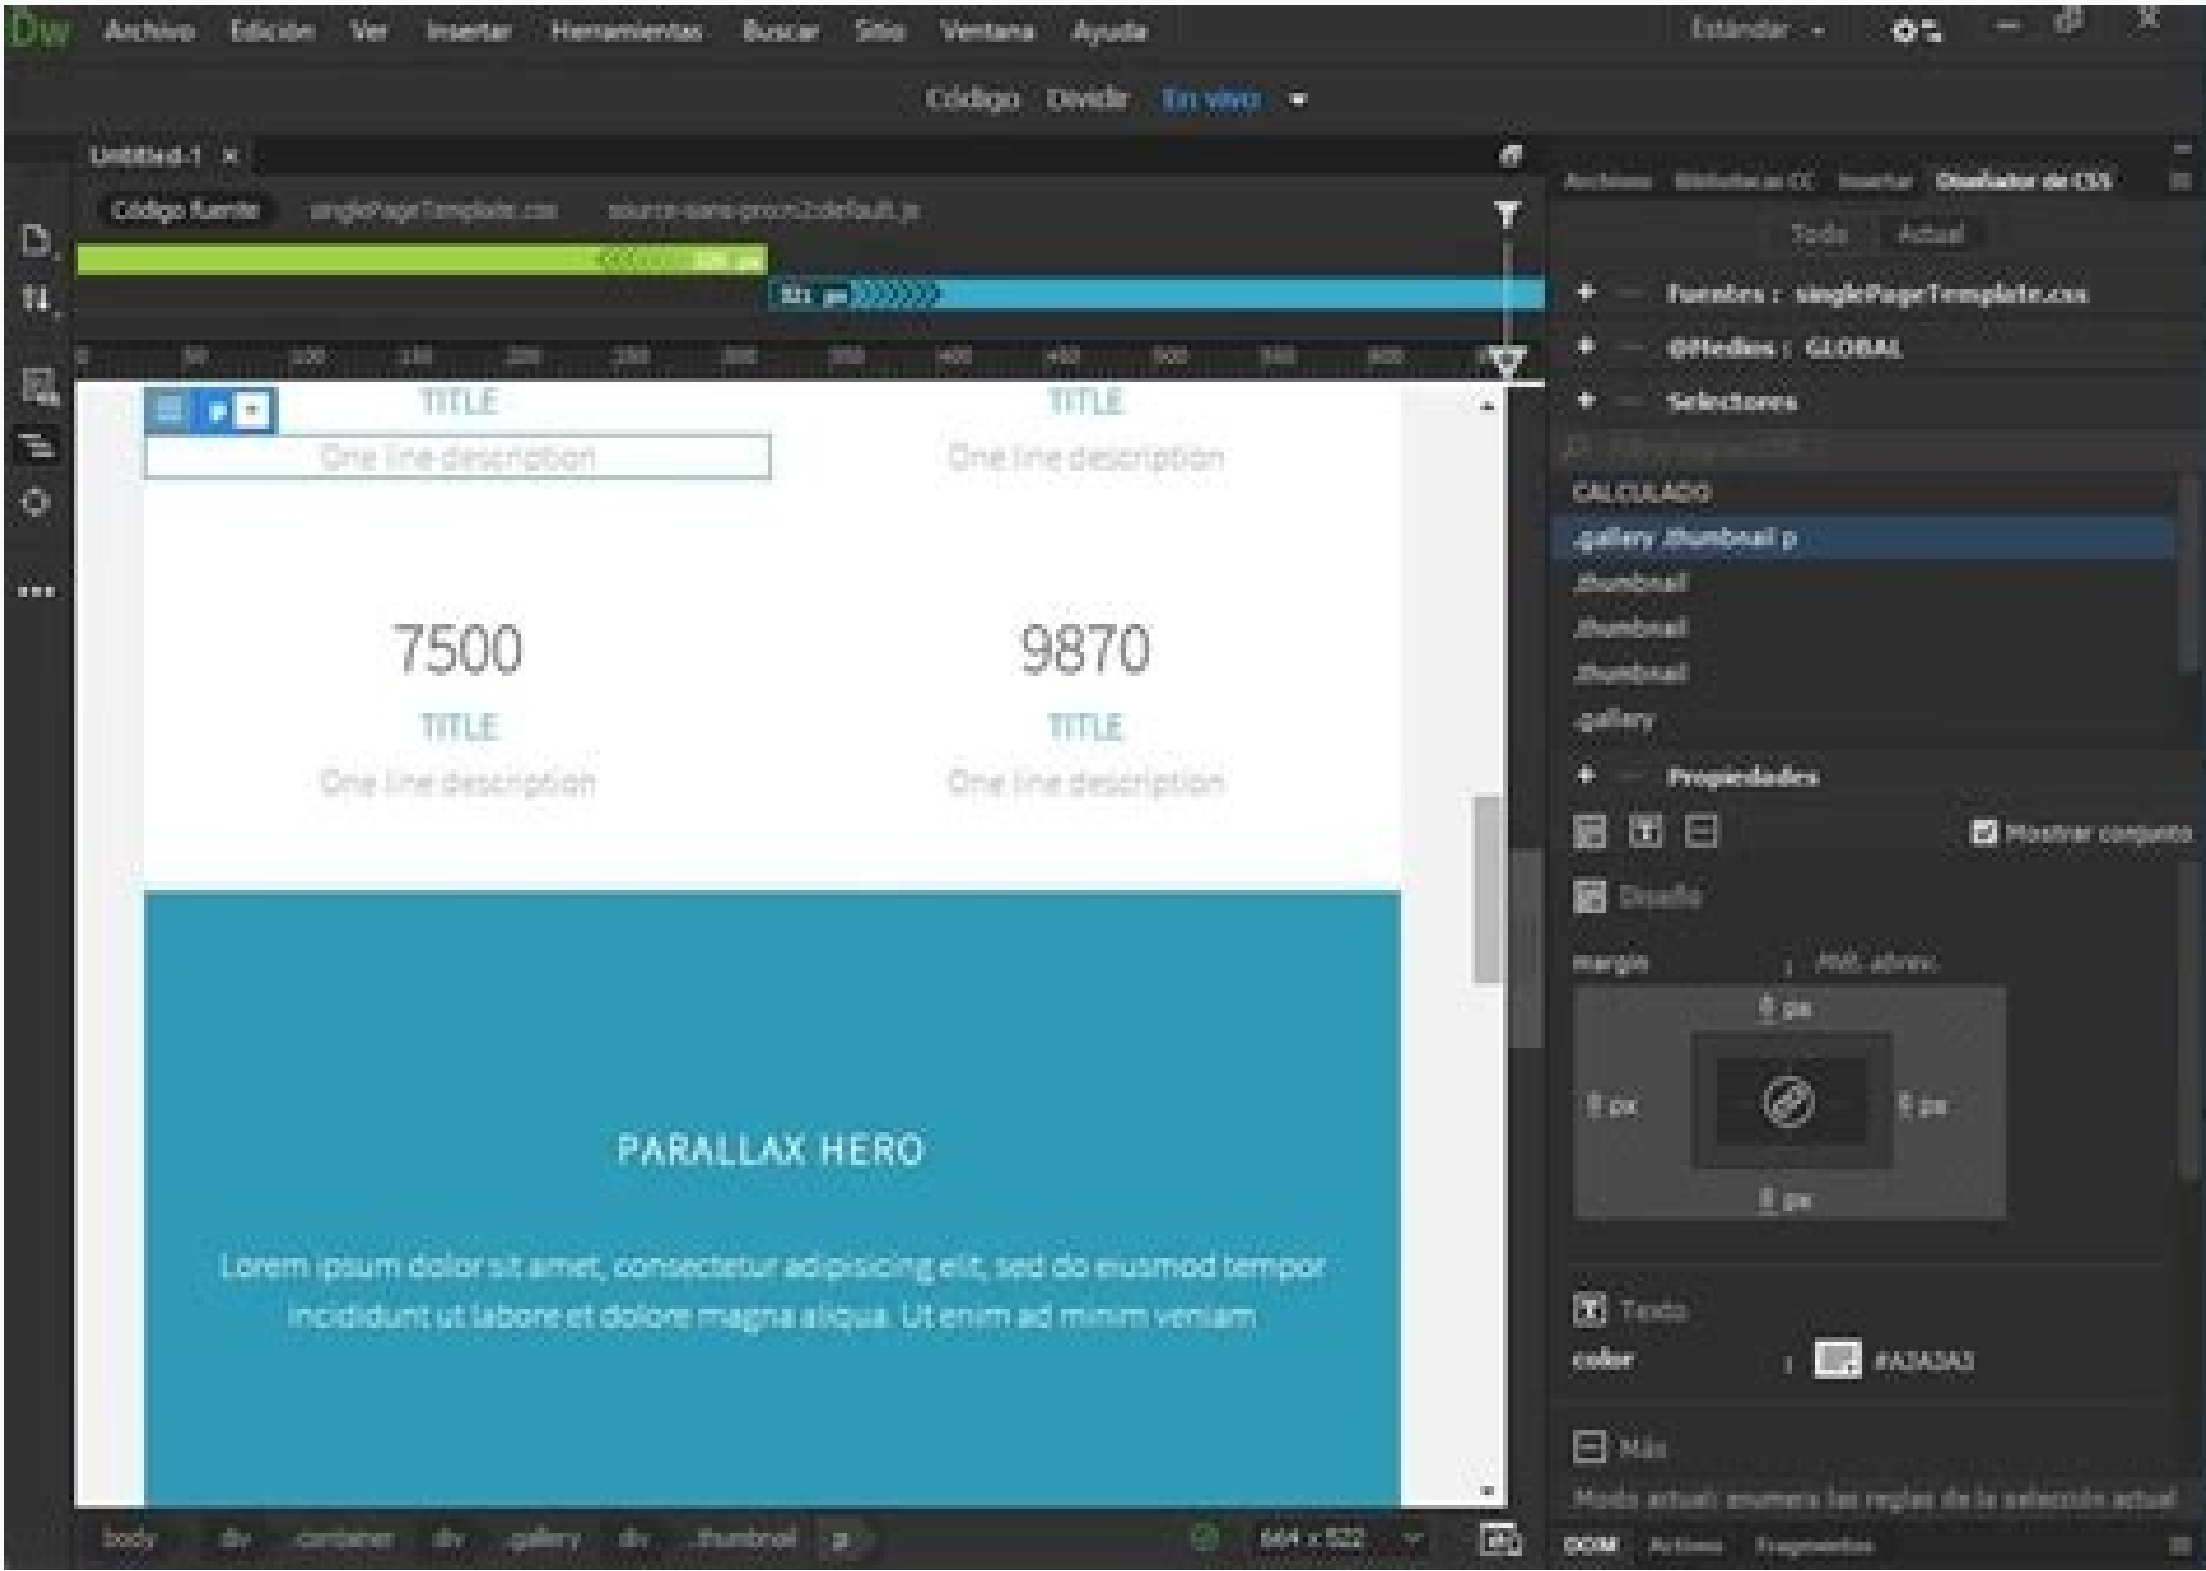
Dw Archivo Edición Ver Insertar Herramientas Buscar Sitio Ventana Ayuda Estándar

Código Dividir En vivo

Untitled-1 ×

Código fuente singlePageTemplate.css source-sans-pro:n2:default.js

Archivos Bibliotecas de CC Insertar Diseñador de CSS

Todo Actual

Fuentes : singlePageTemplate.css

@Medios : GLOBAL

Selectores

CALCULADO

.gallery .thumbnail p

.thumbnail

.thumbnail

.thumbnail

.gallery

Propiedades

Mostrar conjunto

Diseño

margin : Más abrev.

0 px

0 px

0 px

0 px

Texto

color : #A3A3A3

Más

Modo actual: enumera las reglas de la selección actual

TITLE

One line description

TITLE

One line description

7500

TITLE

One line description

9870

TITLE

One line description

PARALLAX HERO

Lorem ipsum dolor sit amet, consectetur adipisicing elit, sed do eiusmod tempor incididunt ut labore et dolore magna aliqua. Ut enim ad minim veniam

body div .container div .gallery div .thumbnail p

664 x 522

DOM Activos Fragmentos